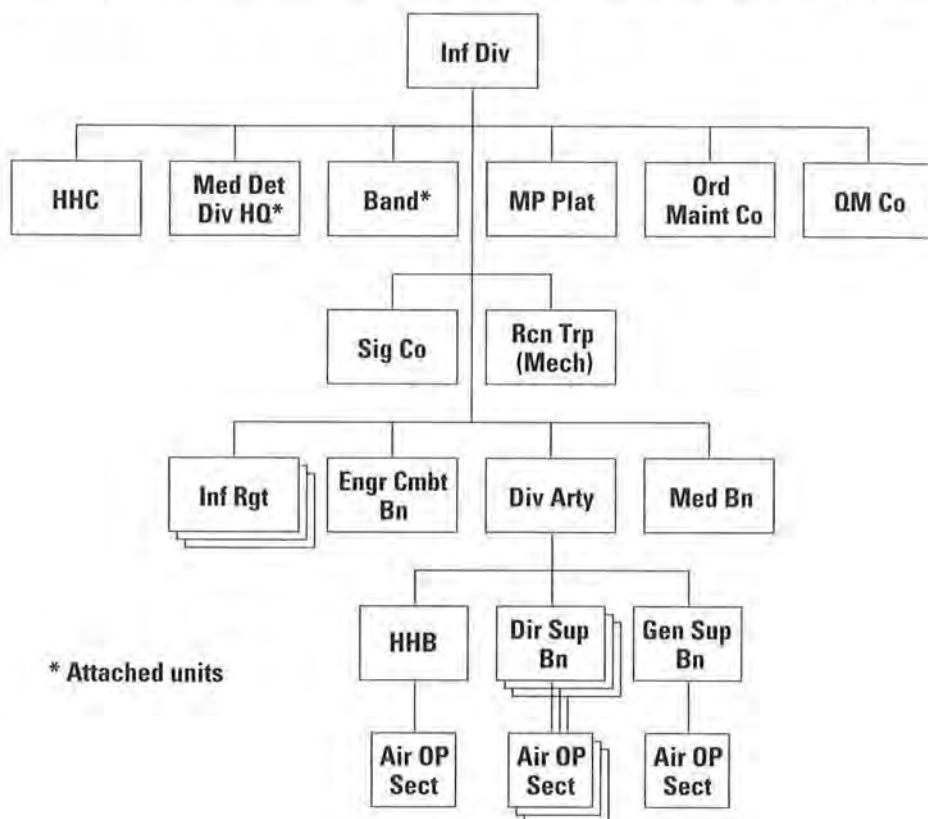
Inf Div

HHC

Med Det Div HQ*

Band*

MP Plat

Ord Maint Co

QM Co

Sig Co

Rcn Trp (Mech)

Inf Rgt

Engr Cmbt Bn

Div Arty

Med Bn

HHB

Dir Sup Bn

Gen Sup Bn

Air OP Sect

Air OP Sect

Air OP Sect

* Attached units